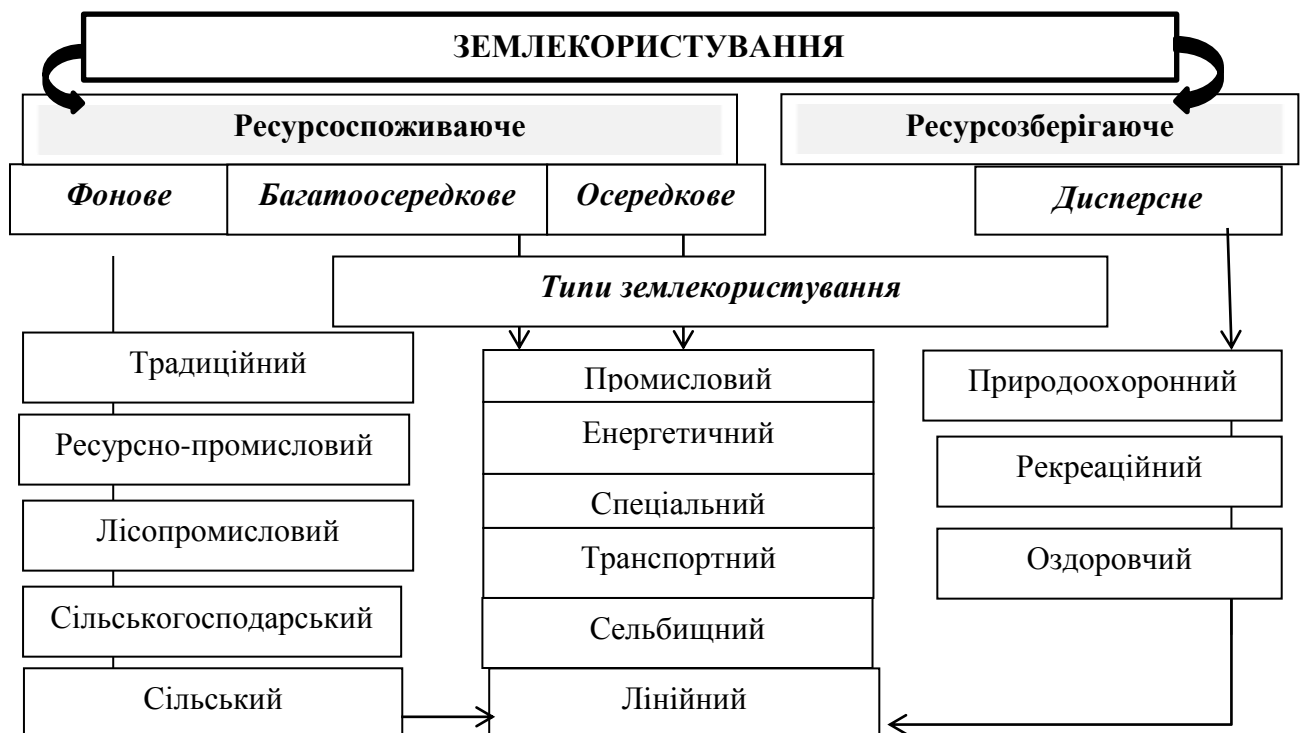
ЗЕМЛЕКОРИСТУВАННЯ

Ресурсоспоживаюче

Ресурсозберігаюче

Фонове

Багатоосередкове

Осередкове

Дисперсне

Типи землекористування

Традиційний

Ресурсно-промисловий

Лісопромисловий

Сільськогосподарський

Сільський

Промисловий

Енергетичний

Спеціальний

Транспортний

Сельбищний

Лінійний

Природоохоронний

Рекреаційний

Оздоровчий